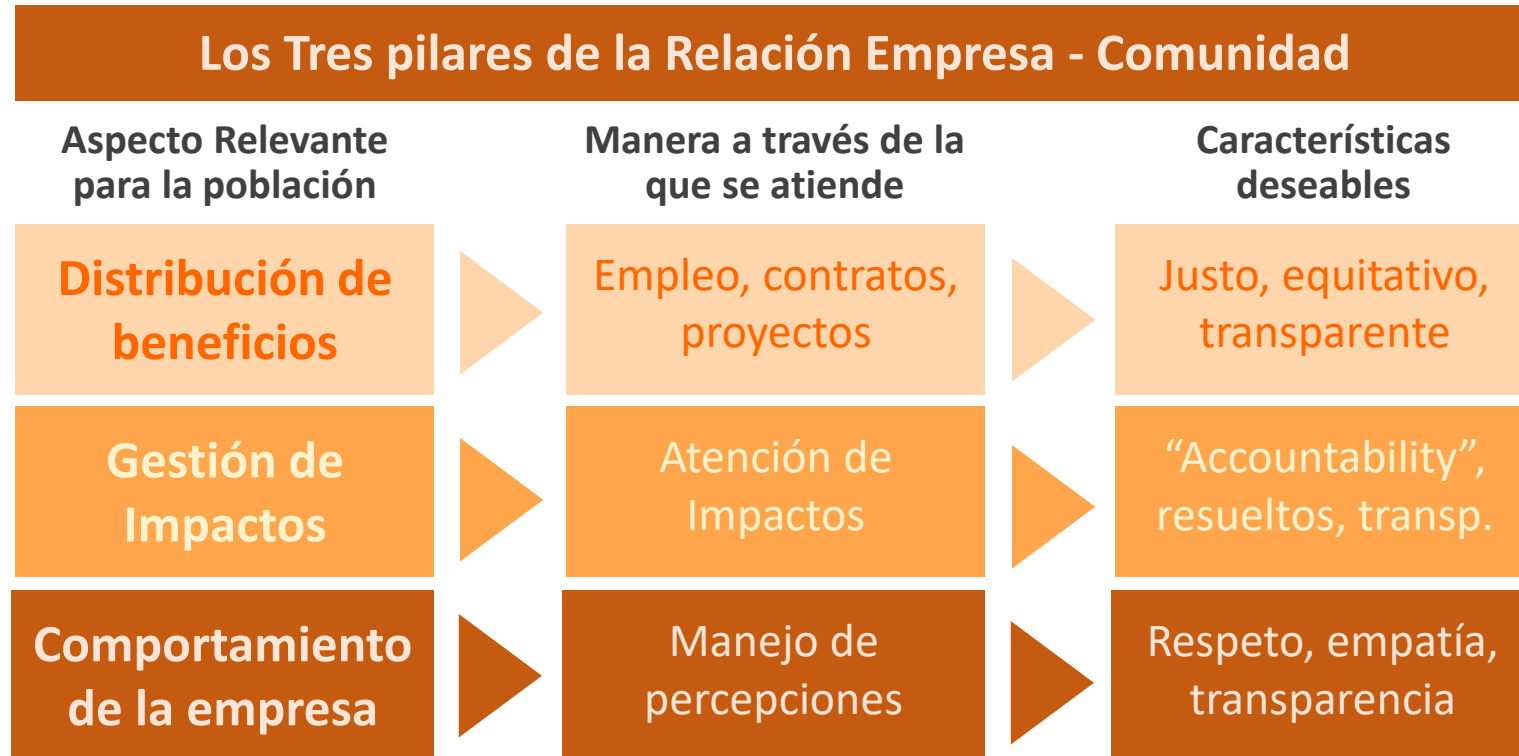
Los Tres pilares de la Relación Empresa - Comunidad

| Aspecto Relevante para la población | Manera a través de la que se atiende | Características deseables |
|---|---|---|
| Distribución de beneficios | Empleo, contratos, proyectos | Justo, equitativo, transparente |
| Gestión de Impactos | Atención de Impactos | “Accountability”, resueltos, transp. |
| Comportamiento de la empresa | Manejo de percepciones | Respeto, empatía, transparencia |